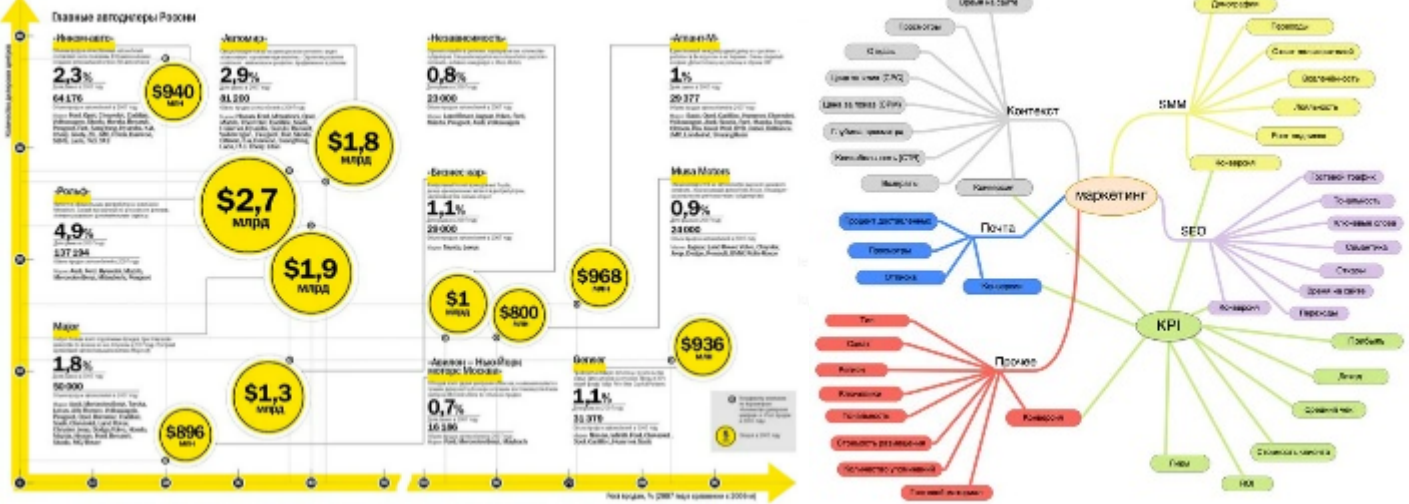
Главные автодилеры России

«Инком-авто»
2,3%
64 176
$940 млн

«Автомир»
2,9%
81 200
$1,8 млрд

«Рольф»
4,9%
137 294
$2,7 млрд

$1,9 млрд

Major
1,8%
50 000
$1,3 млрд
$896 млн

«Независимость»
0,8%
23 000

«Бизнес кар»
1,1%
29 000
$1 млрд
$800 млн

«Авилон – НьюЙорк моторс Москва»
0,7%
16 186

«Атлант-М»
1%
29 377

Musa Motors
0,9%
24 000
$968 млн
$936 млн

Genser
1,1%
31 378

Маркетинг
Контекст
Почта
Прочее
SMM
SEO
KPI
Конверсия
Конверсия
Конверсия
Конверсия
Демография
Переходы
Охват
Вовлеченность
Лояльность
Рост подписчиков
Поисковый трафик
Позиции
Ключевые слова
Семантика
Ссылки
Время на сайте
Переходы
Прибыль
Лиды
Средний чек
Стоимость клиента
ROI
Гипы
Цена за клик (CPC)
Цена за показ (CPM)
Глубина просмотра
Кликабельность (CTR)
Показы
Клики
Процент доставленных
Просмотры
Отписка
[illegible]